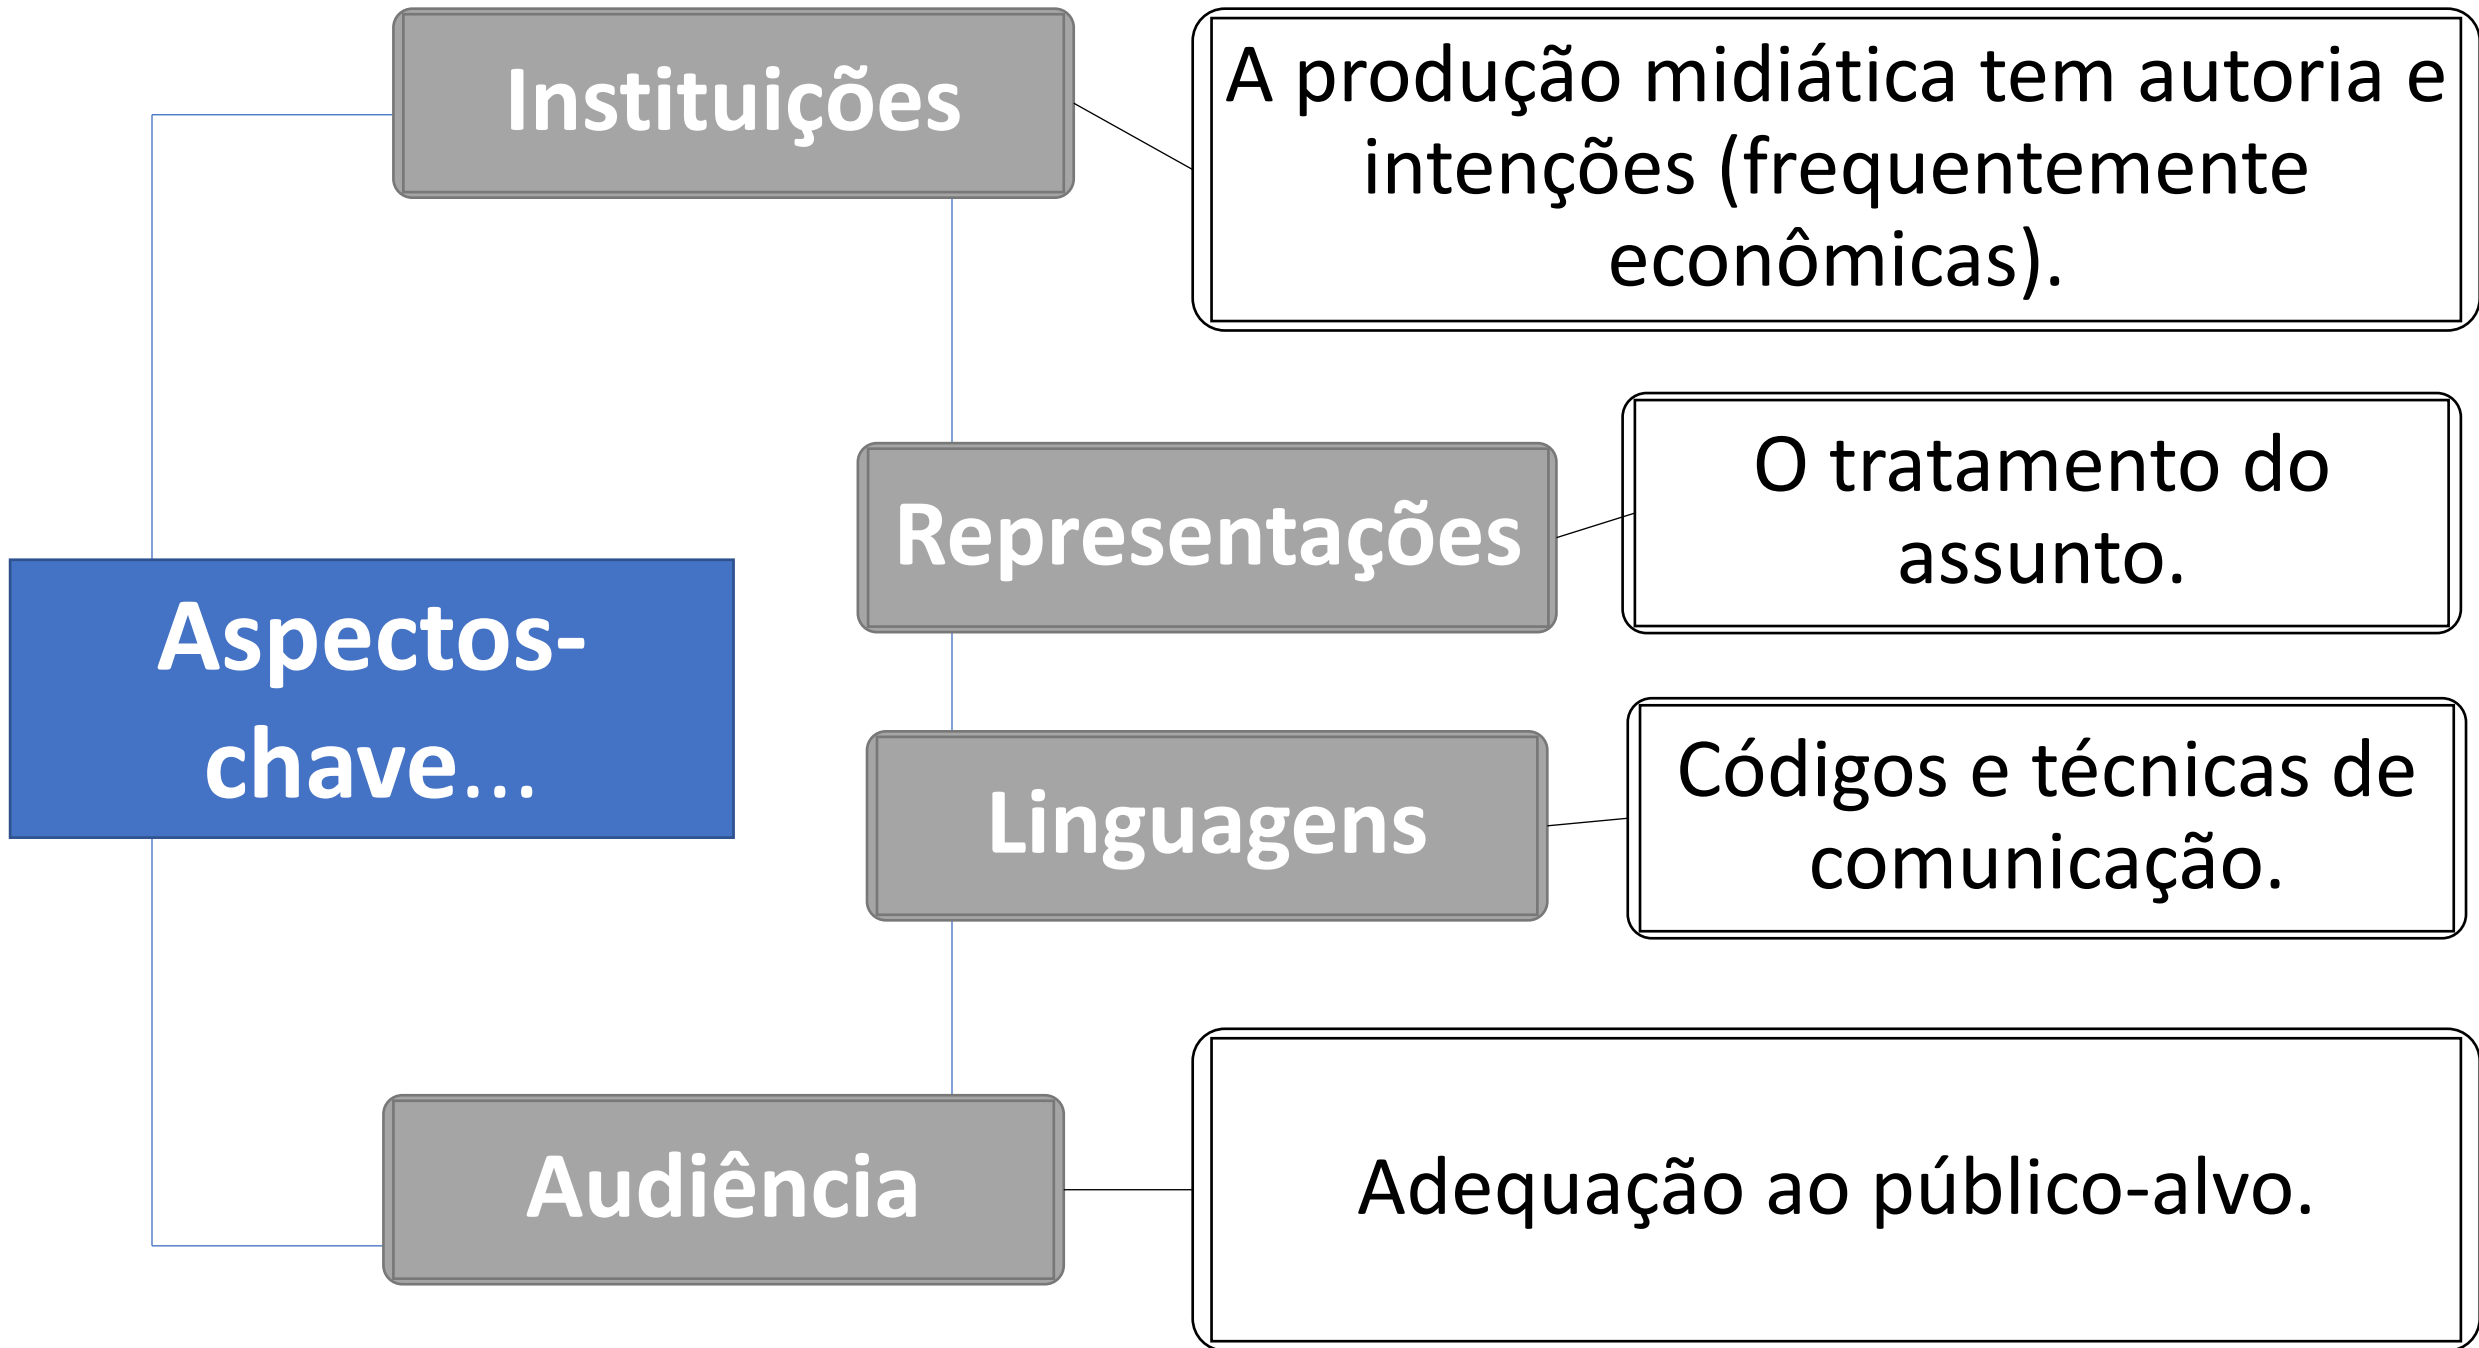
Aspectos-chave...

Instituições

A produção midiática tem autoria e intenções (frequentemente econômicas).

Representações

O tratamento do assunto.

Linguagens

Códigos e técnicas de comunicação.

Audiência

Adequação ao público-alvo.